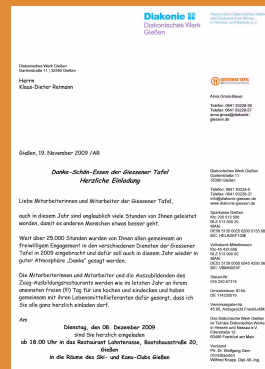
Diakonie
Diakonisches Werk
Gießen

Regionales Diakonisches Werk des Diakonischen Werks in Hessen und Nassau e.V.

Diakonisches Werk Gießen
Gartenstraße 11 | 35390 Gießen

Herrn
Klaus-Dieter Reimann

Gießener Tafel

Anna Gross-Bauer

Telefon: 0641 93228-26
Telefax: 0641 93228-27
anna.gross@diakonie-giessen.de

Gießen, 19. November 2009 /AR

Danke-Schön-Essen der Giessener Tafel
Herzliche Einladung

Liebe Mitarbeiterinnen und Mitarbeiter der Giessener Tafel,

auch in diesem Jahr sind unglaublich viele Stunden von Ihnen geleistet worden, damit es anderen Menschen etwas besser geht.

Weit über 25.000 Stunden wurden von Ihnen allen gemeinsam an freiwilligem Engagement in den verschiedenen Diensten der Giessener Tafel in 2009 eingebracht und dafür soll auch in diesem Jahr wieder in guter Atmosphäre „Danke" gesagt werden.

Die Mitarbeiterinnen und Mitarbeiter und die Auszubildenden des Zoxy-Ausbildungsrestaurants werden wie im letzten Jahr an ihrem unsonsten freien (!) Tag für uns kochen und eindecken und haben gemeinsam mit ihren Lebensmittellieferanten dafür gesorgt, dass ich Sie alle ganz herzlich einladen darf.

Am

Dienstag, den 08. Dezember 2009
sind Sie herzlich eingeladen
ab 18.00 Uhr in das Restaurant Lahnterrasse, Bootshausstraße 20, Gießen
in die Räume des Ski- und Kanu-Clubs Gießen

Diakonisches Werk Gießen
Gartenstraße 11
35390 Gießen

Telefon: 0641 93228-0
Telefax: 0641 93228-37
info@diakonie-giessen.de
www.diakonie-giessen.de

Sparkasse Gießen
Kto 200 510 366
BLZ 513 500 25
IBAN:
DE56 5135 0025 0200 5103 66
BIC: HELADEF1GIE

Volksbank Mittelhessen
Kto 45 493 800
BLZ 513 900 00
IBAN:
DE22 5139 0000 0045 4938 00
BIC: VBMHDE5F

Steuer-Nr.
020 250 67313

Umsatzsteuer ID-Nr.
DE 114235519

Vereinsregister-Nr.
43 VR, Amtsgericht Frankfurt/M

Das Diakonische Werk Gießen ist Teil des Diakonischen Werks in Hessen und Nassau e.V.
Ederstraße 12
60486 Frankfurt am Main

Vorstand:
Pfr. Dr. Wolfgang Gern (Vorsitzender)
Wilfried Knapp, Dipl.-Vf.-Ing.